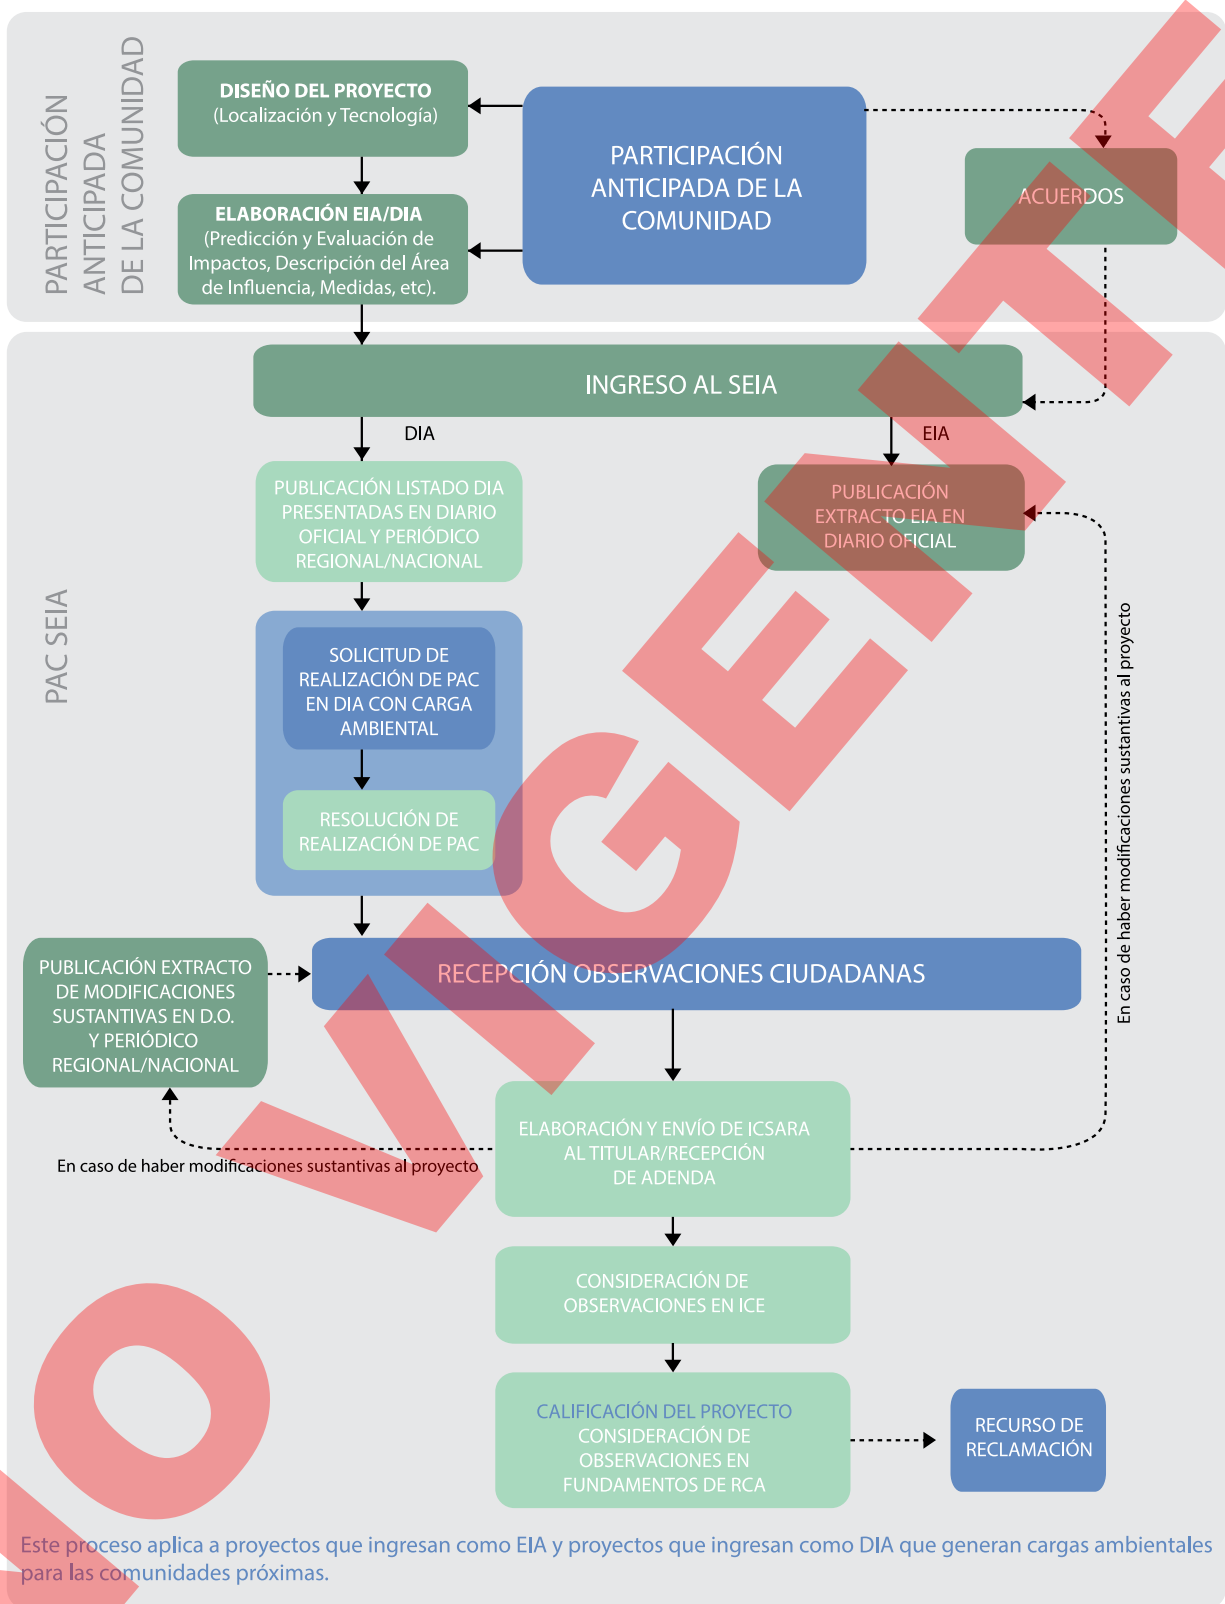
PARTICIPACIÓN ANTICIPADA DE LA COMUNIDAD

DISEÑO DEL PROYECTO
(Localización y Tecnología)

ELABORACIÓN EIA/DIA
(Predicción y Evaluación de Impactos, Descripción del Área de Influencia, Medidas, etc).

PARTICIPACIÓN ANTICIPADA DE LA COMUNIDAD

ACUERDOS

PAC SEIA

INGRESO AL SEIA

DIA

EIA

PUBLICACIÓN LISTADO DIA PRESENTADAS EN DIARIO OFICIAL Y PERIÓDICO REGIONAL/NACIONAL

PUBLICACIÓN EXTRACTO EIA EN DIARIO OFICIAL

SOLICITUD DE REALIZACIÓN DE PAC EN DIA CON CARGA AMBIENTAL

RESOLUCIÓN DE REALIZACIÓN DE PAC

PUBLICACIÓN EXTRACTO DE MODIFICACIONES SUSTANTIVAS EN D.O. Y PERIÓDICO REGIONAL/NACIONAL

RECEPCIÓN OBSERVACIONES CIUDADANAS

En caso de haber modificaciones sustantivas al proyecto

ELABORACIÓN Y ENVÍO DE ICSARA AL TITULAR/RECEPCIÓN DE ADENDA

En caso de haber modificaciones sustantivas al proyecto

CONSIDERACIÓN DE OBSERVACIONES EN ICE

CALIFICACIÓN DEL PROYECTO CONSIDERACIÓN DE OBSERVACIONES EN FUNDAMENTOS DE RCA

RECURSO DE RECLAMACIÓN

Este proceso aplica a proyectos que ingresan como EIA y proyectos que ingresan como DIA que generan cargas ambientales para las comunidades próximas.

NO VIGENTE